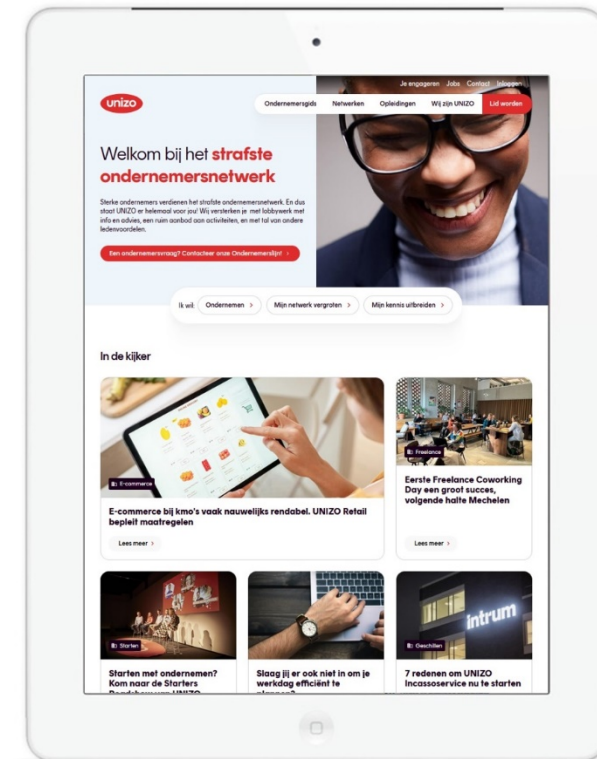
Je engageren Jobs Contact Inloggen

unizo

Ondernemersgids Netwerken Opleidingen Wij zijn UNIZO Lid worden

Welkom bij het strafste ondernemersnetwerk

Sterke ondernemers verdienen het strafste ondernemersnetwerk. En dus staat UNIZO er helemaal voor jou! Wij versterken je met lobbywerk met info en advies, een ruim aanbod aan activiteiten, en met tal van andere ledenvoordelen.

Een ondernemersvraag? Contacteer onze Ondernemerslijn! ›

Ik wil: Ondernemen › Mijn netwerk vergroten › Mijn kennis uitbreiden ›

In de kijker

E-commerce

E-commerce bij kmo's vaak nauwelijks rendabel. UNIZO Retail bepleit maatregelen

Lees meer ›

Freelance

Eerste Freelance Coworking Day een groot succes, volgende halte Mechelen

Lees meer ›

Starten

Starten met ondernemen? Kom naar de Starters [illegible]

Slaag jij er ook niet in om je werkdag efficiënt te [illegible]

intrum

Geschillen

7 redenen om UNIZO Incassoservice nu te starten